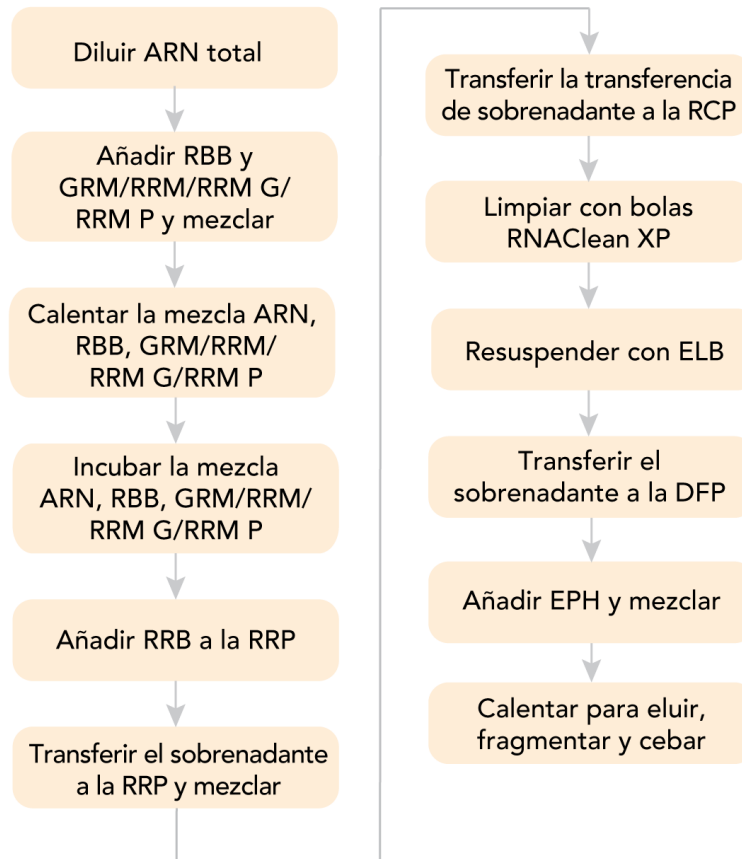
Diluir ARN total

Añadir RBB y GRM/RRM/RRM G/ RRM P y mezclar

Calentar la mezcla ARN, RBB, GRM/RRM/ RRM G/RRM P

Incubar la mezcla ARN, RBB, GRM/RRM/ RRM G/RRM P

Añadir RRB a la RRP

Transferir el sobrenadante a la RRP y mezclar

Transferir la transferencia de sobrenadante a la RCP

Limpiar con bolas RNAClean XP

Resuspender con ELB

Transferir el sobrenadante a la DFP

Añadir EPH y mezclar

Calentar para eluir, fragmentar y cebar